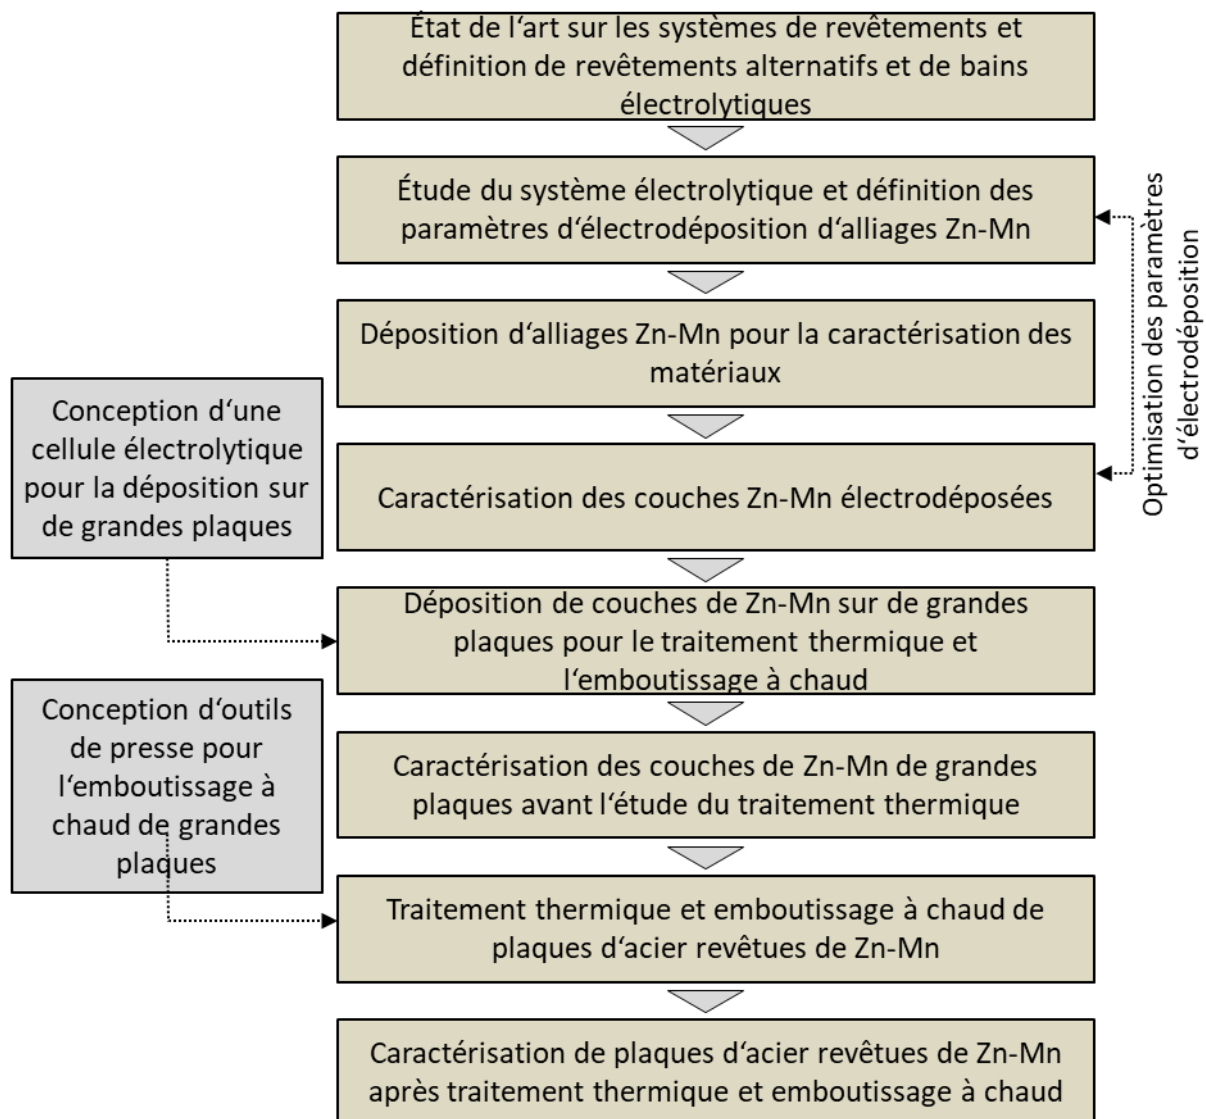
État de l‘art sur les systèmes de revêtements et définition de revêtements alternatifs et de bains électrolytiques

Étude du système électrolytique et définition des paramètres d‘électrodéposition d‘alliages Zn-Mn

Déposition d‘alliages Zn-Mn pour la caractérisation des matériaux

Caractérisation des couches Zn-Mn électrodéposées

Optimisation des paramètres d‘électrodéposition

Conception d‘une cellule électrolytique pour la déposition sur de grandes plaques

Déposition de couches de Zn-Mn sur de grandes plaques pour le traitement thermique et l‘emboutissage à chaud

Conception d‘outils de presse pour l‘emboutissage à chaud de grandes plaques

Caractérisation des couches de Zn-Mn de grandes plaques avant l‘étude du traitement thermique

Traitement thermique et emboutissage à chaud de plaques d‘acier revêtues de Zn-Mn

Caractérisation de plaques d‘acier revêtues de Zn-Mn après traitement thermique et emboutissage à chaud